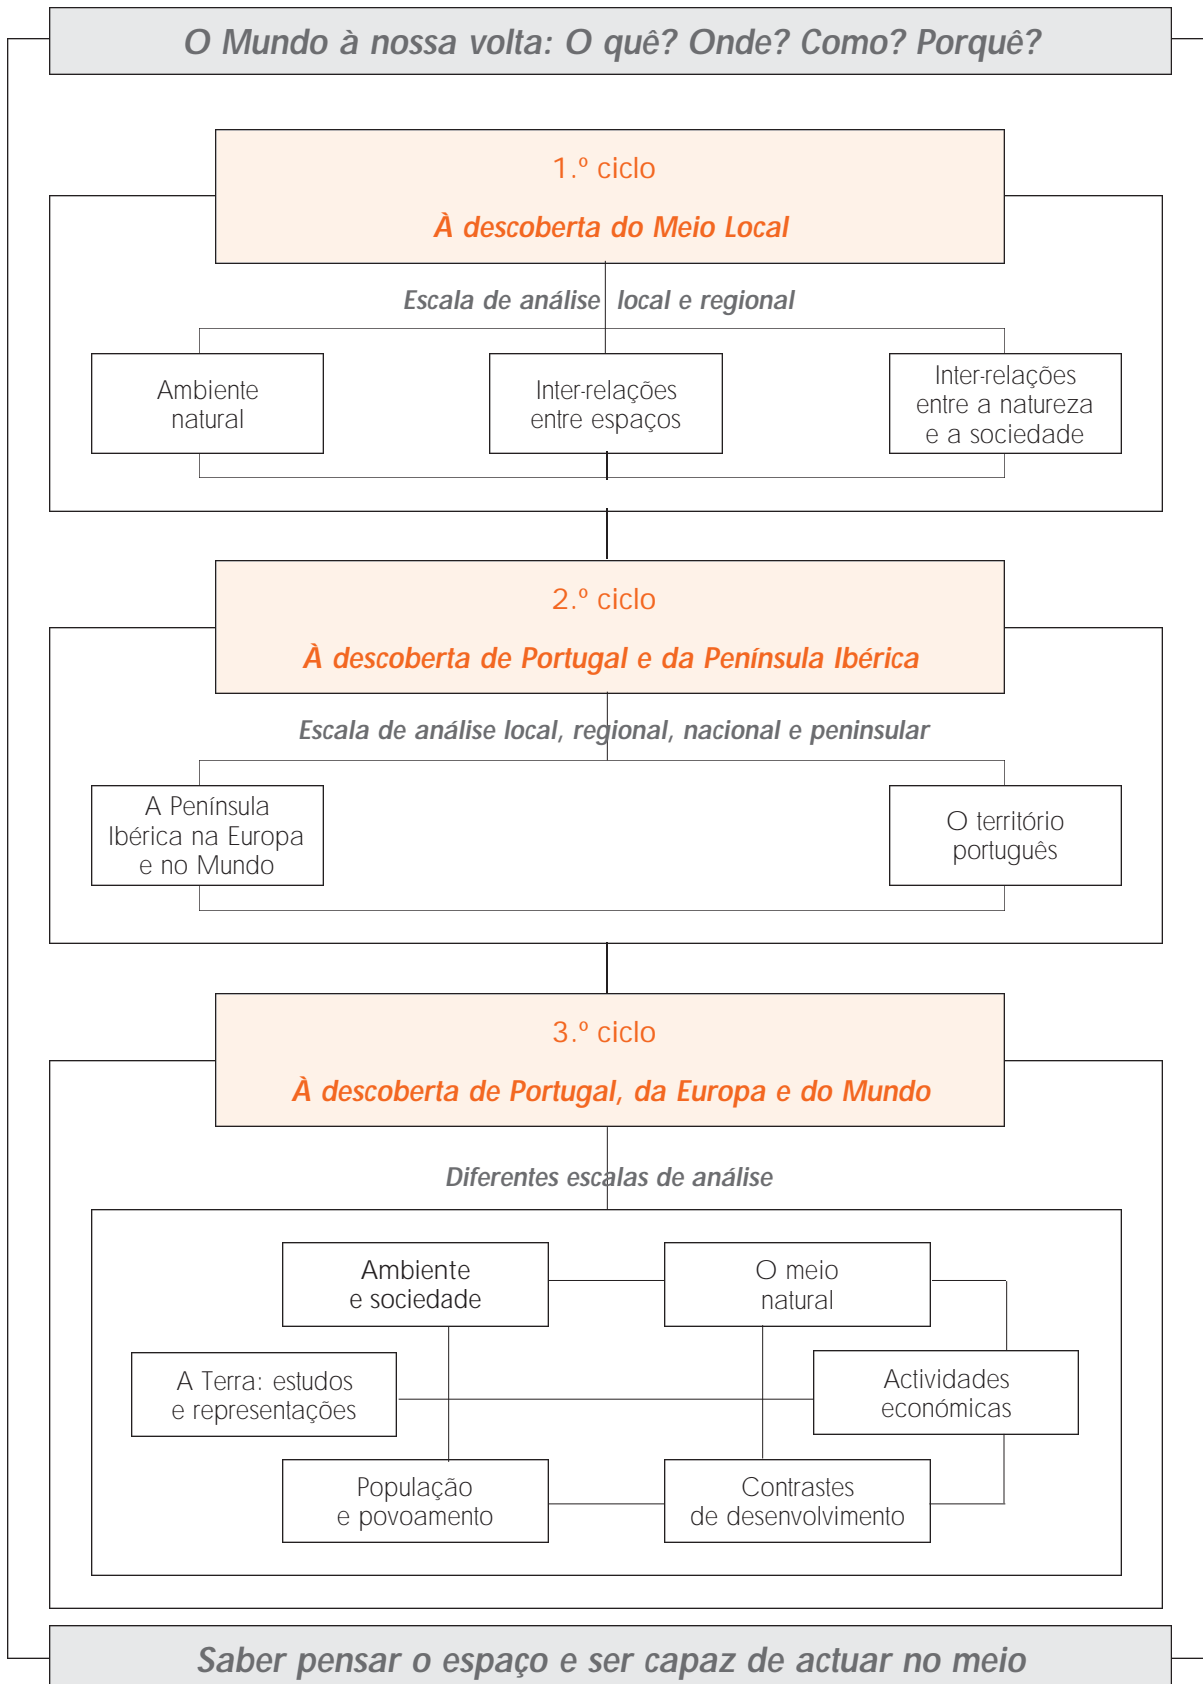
O Mundo à nossa volta: O quê? Onde? Como? Porquê?

1.º ciclo

À descoberta do Meio Local

Escala de análise local e regional

Ambiente natural

Inter-relações entre espaços

Inter-relações entre a natureza e a sociedade

2.º ciclo

À descoberta de Portugal e da Península Ibérica

Escala de análise local, regional, nacional e peninsular

A Península Ibérica na Europa e no Mundo

O território português

3.º ciclo

À descoberta de Portugal, da Europa e do Mundo

Diferentes escalas de análise

Ambiente e sociedade

O meio natural

A Terra: estudos e representações

Actividades económicas

População e povoamento

Contrastes de desenvolvimento

Saber pensar o espaço e ser capaz de actuar no meio